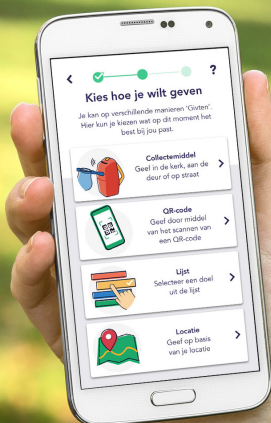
<

?

Kies hoe je wilt geven

Je kan op verschillende manieren 'Givten'. Hier kun je kiezen wat op dit moment het best bij jou past.

Collectemiddel
Geef in de kerk, aan de deur of op straat
>

QR-code
Geef door middel van het scannen van een QR-code
>

Lijst
Selecteer een doel uit de lijst
>

Locatie
Geef op basis van je locatie
>